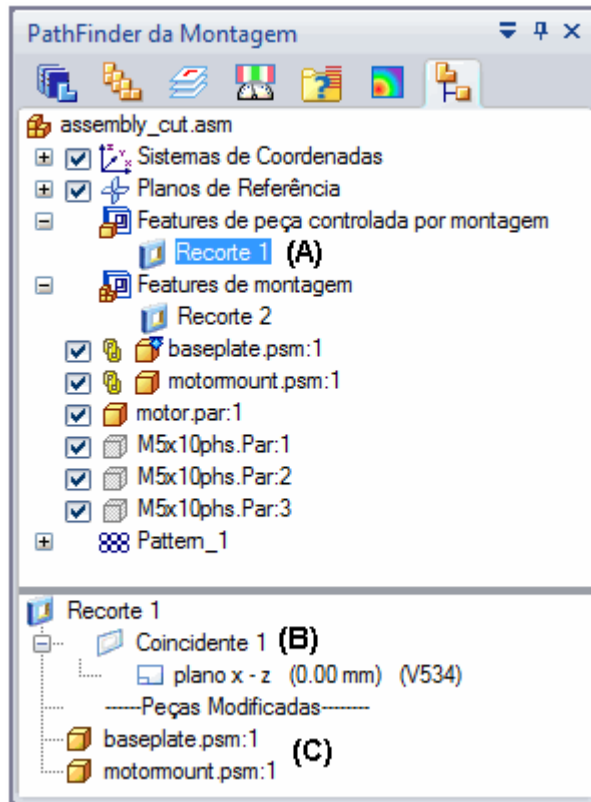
PathFinder da Montagem

assembly_cut.asm
Sistemas de Coordenadas
Planos de Referência
Features de peça controlada por montagem
Recorte 1 (A)
Features de montagem
Recorte 2
baseplate.psm:1
motormount.psm:1
motor.par:1
M5x10phs.Par:1
M5x10phs.Par:2
M5x10phs.Par:3
Pattern_1

Recorte 1
Coincidente 1 (B)
plano x - z (0.00 mm) (V534)
------Peças Modificadas--------
baseplate.psm:1 (C)
motormount.psm:1